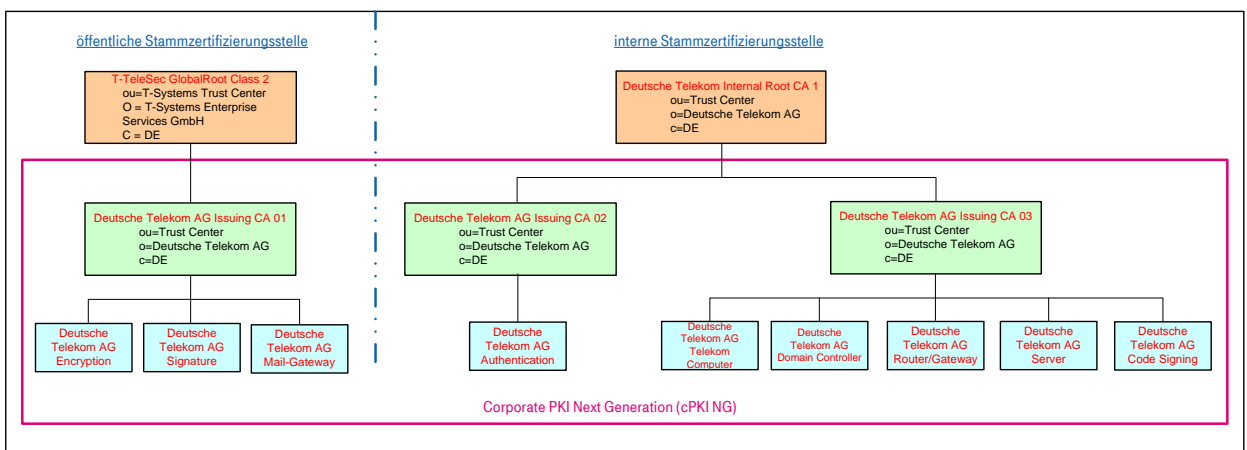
öffentliche Stammzertifizierungsstelle

T-TeleSec GlobalRoot Class 2
ou=T-Systems Trust Center
O = T-Systems Enterprise Services GmbH
C = DE

interne Stammzertifizierungsstelle

Deutsche Telekom Internal Root CA 1
ou=Trust Center
o=Deutsche Telekom AG
c=DE

Deutsche Telekom AG Issuing CA 01
ou=Trust Center
o=Deutsche Telekom AG
c=DE

Deutsche Telekom AG Issuing CA 02
ou=Trust Center
o=Deutsche Telekom AG
c=DE

Deutsche Telekom AG Issuing CA 03
ou=Trust Center
o=Deutsche Telekom AG
c=DE

Deutsche Telekom AG Encryption

Deutsche Telekom AG Signature

Deutsche Telekom AG Mail-Gateway

Deutsche Telekom AG Authentication

Deutsche Telekom AG Telekom Computer

Deutsche Telekom AG Domain Controller

Deutsche Telekom AG Router/Gateway

Deutsche Telekom AG Server

Deutsche Telekom AG Code Signing

Corporate PKI Next Generation (cPKI NG)